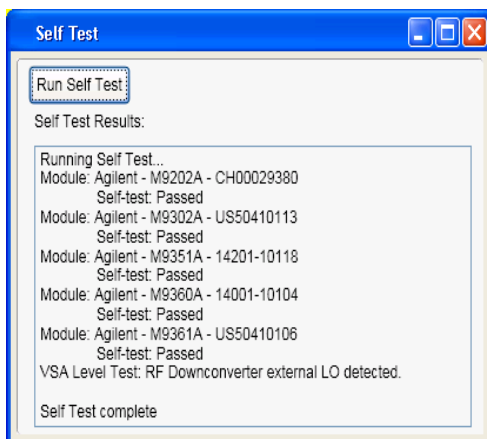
Self Test

Run Self Test

Self Test Results:

Running Self Test...
Module: Agilent - M9202A - CH00029380
Self-test: Passed
Module: Agilent - M9302A - US50410113
Self-test: Passed
Module: Agilent - M9351A - 14201-10118
Self-test: Passed
Module: Agilent - M9360A - 14001-10104
Self-test: Passed
Module: Agilent - M9361A - US50410106
Self-test: Passed
VSA Level Test: RF Downconverter external LO detected.

Self Test complete